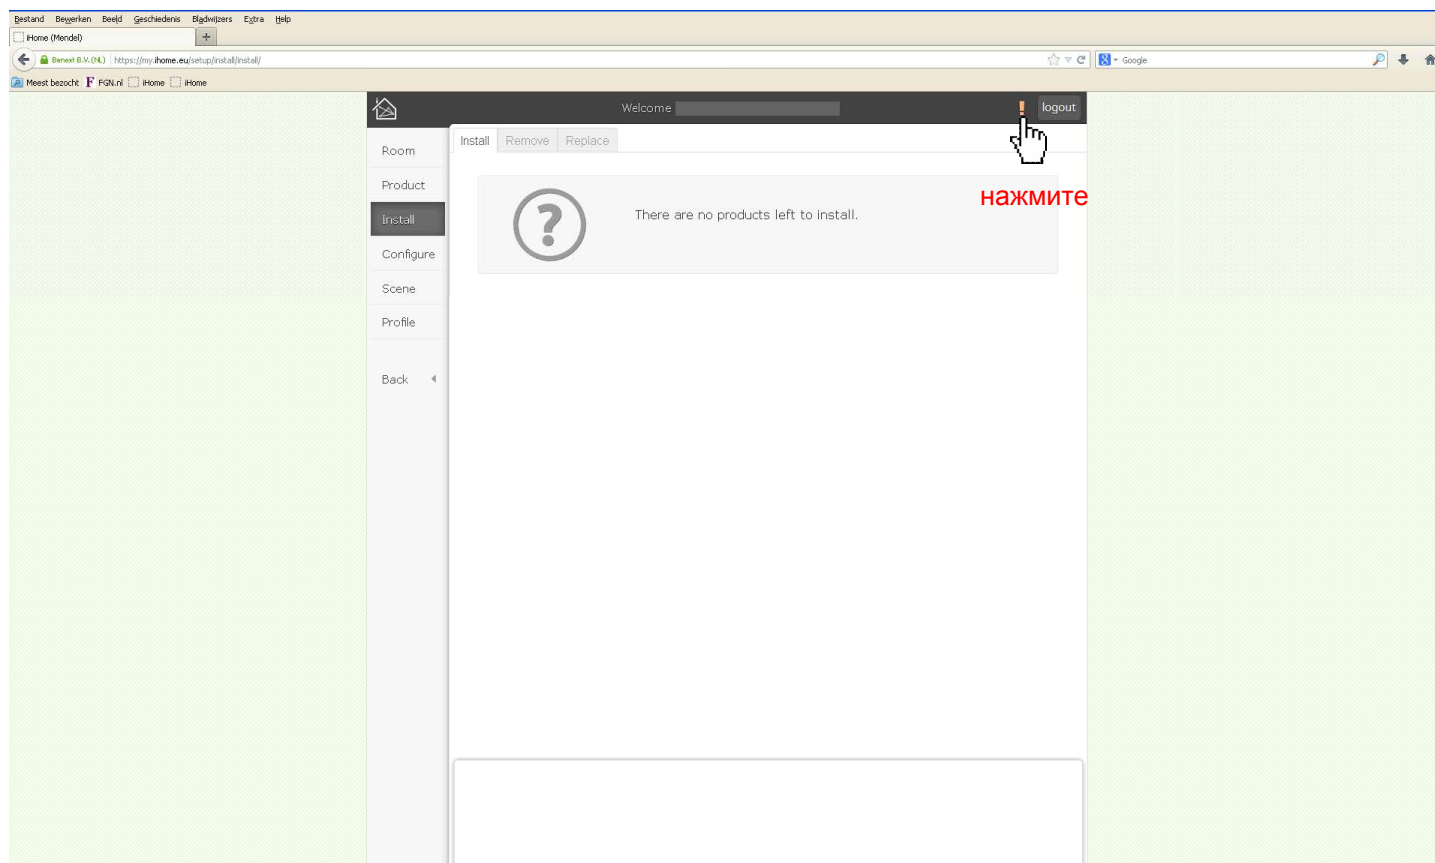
Bestand Bewerken Beeld Geschiedenis Bladwijzers Extra Help

iHome (Mendel) +

Benext B.V. (NL) https://my.ihome.eu/setup/install/install/

Google

Meest bezocht FGN.nl iHome iHome

Welcome

!

logout

Room

Product

Install

Configure

Scene

Profile

Back

Install Remove Replace

нажмите

There are no products left to install.